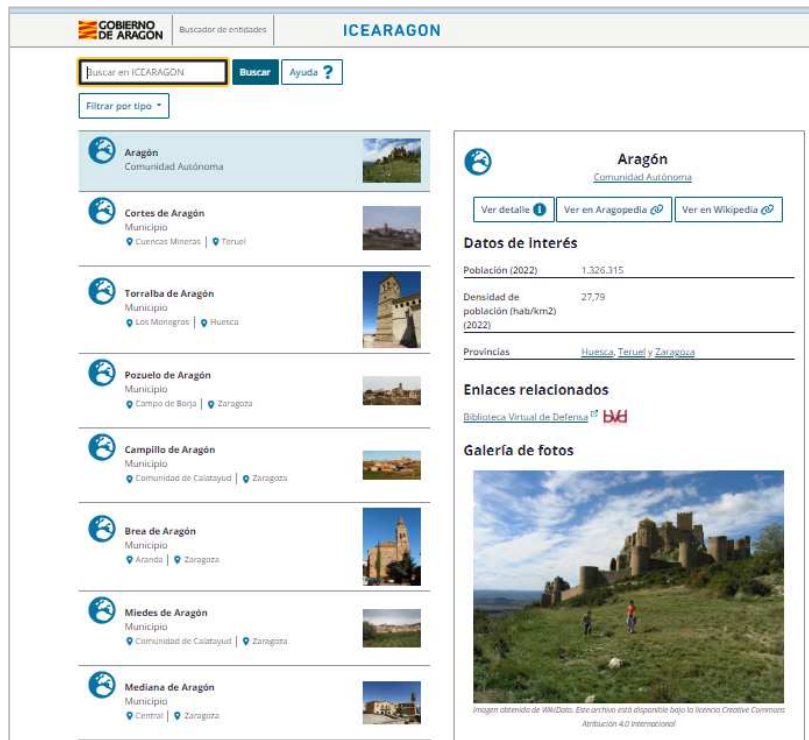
GOBIERNO DE ARAGON | Buscador de entidades | ICEARAGON

Buscar en ICEARAGON | Buscar | Ayuda ?

Filtrar por tipo

Aragón
Comunidad Autónoma

Cortes de Aragón
Municipio
Cuencas Mineras | Teruel

Torralba de Aragón
Municipio
Los Monegros | Huesca

Pozuelo de Aragón
Municipio
Campo de Borja | Zaragoza

Campillo de Aragón
Municipio
Comunidad de Calatayud | Zaragoza

Brea de Aragón
Municipio
Aranda | Zaragoza

Miedes de Aragón
Municipio
Comunidad de Calatayud | Zaragoza

Mediana de Aragón
Municipio
Central | Zaragoza

Aragón
Comunidad Autónoma

Ver detalle | Ver en Aragopedia | Ver en Wikipedia

Datos de Interés

| | |
|---|---|
| Población (2022) | 1.326.315 |
| Densidad de población (hab/km2) (2022) | 27,79 |
| Provincias | Huesca, Teruel y Zaragoza |

Enlaces relacionados

Biblioteca Virtual de Defensa BVD

Galería de fotos

Imagen obtenida de WikiData. Este archivo está disponible bajo la licencia Creative Commons Attribution 4.0 International